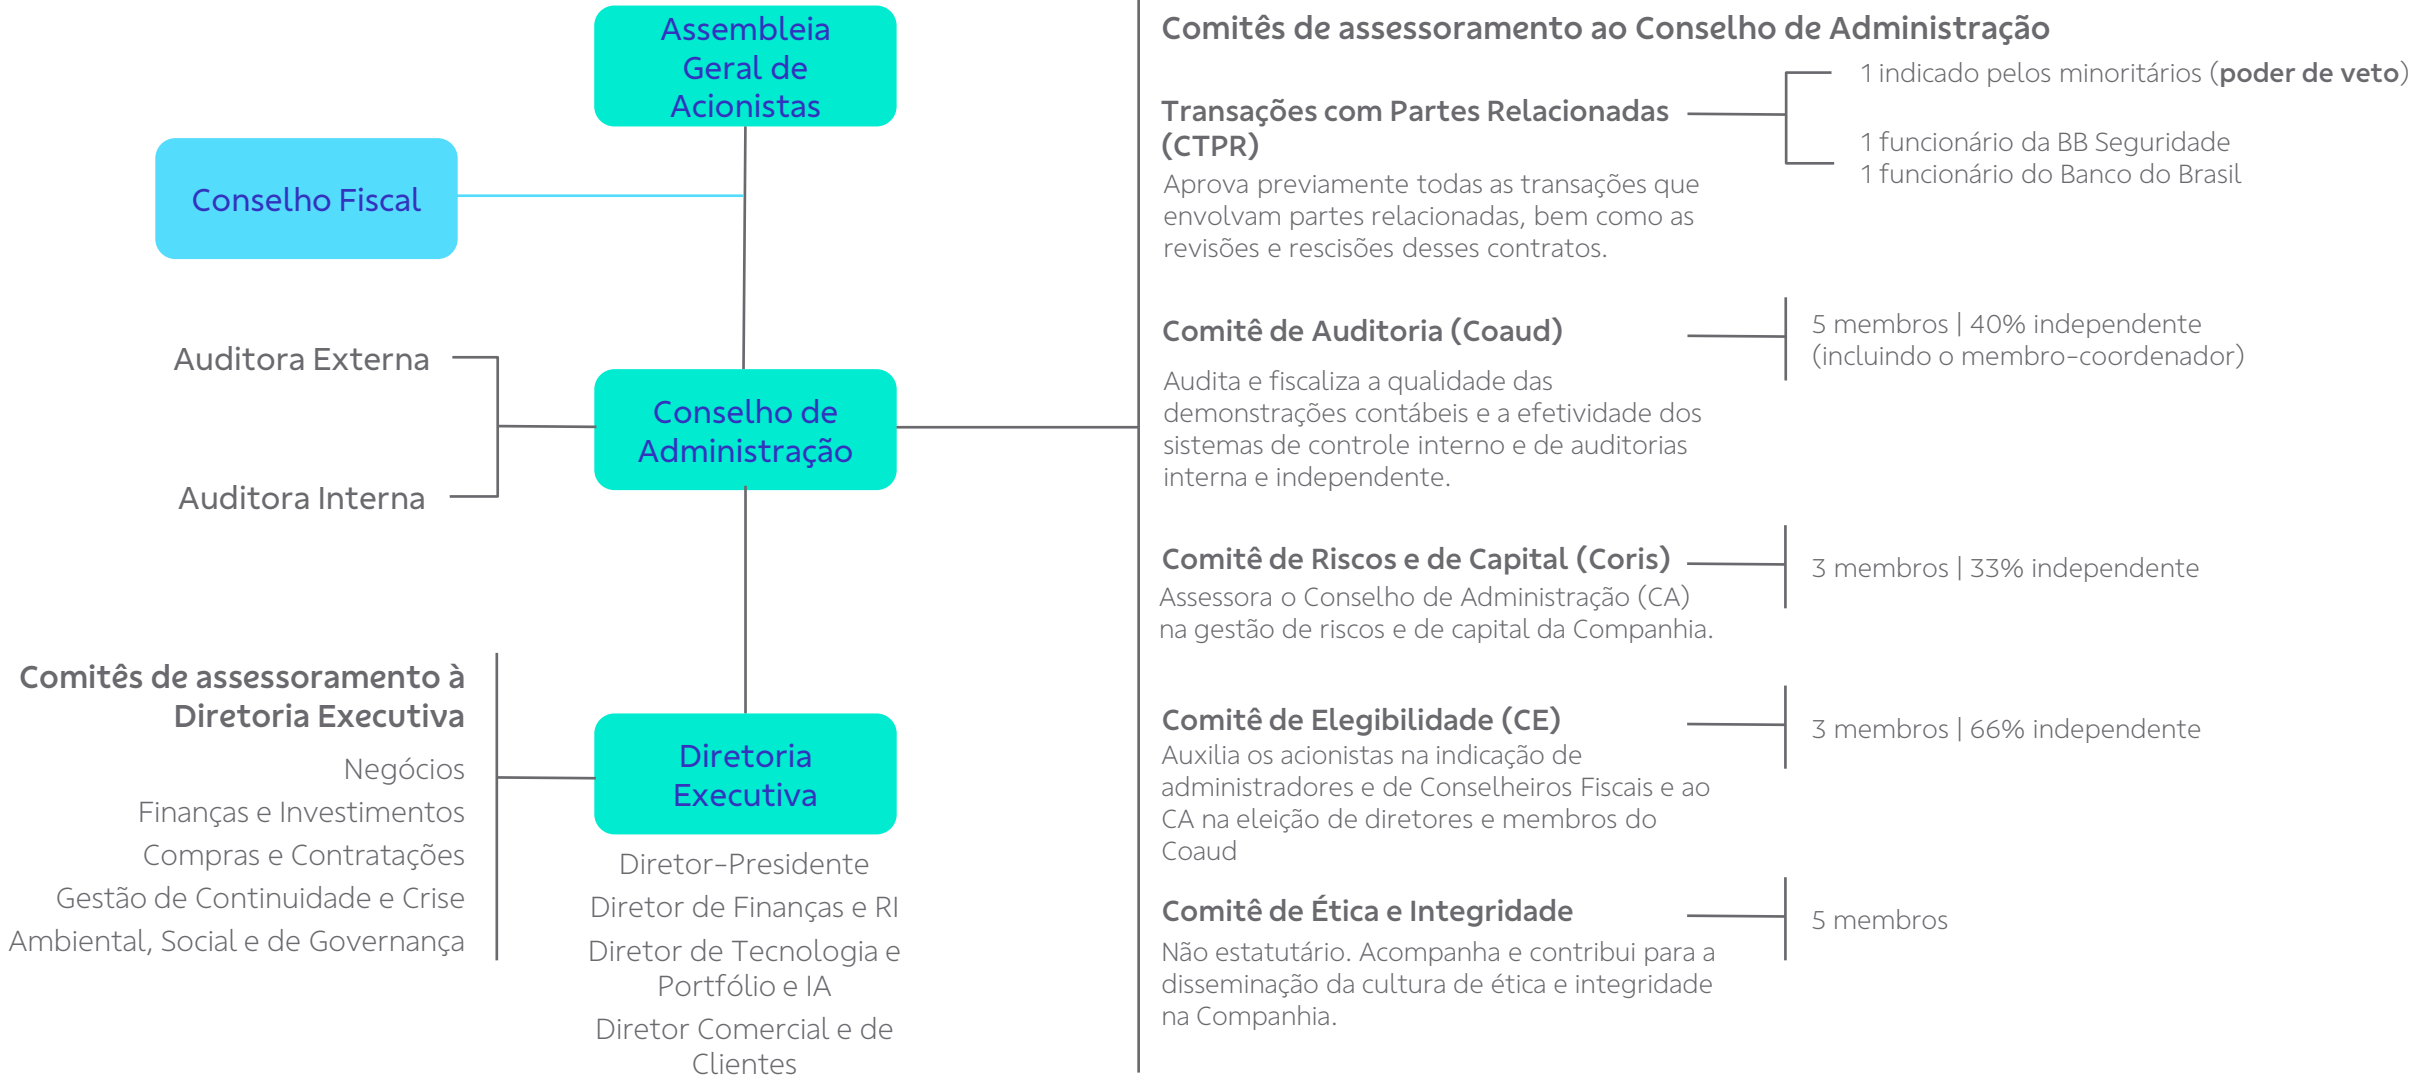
Assembleia Geral de Acionistas

Conselho Fiscal

Auditora Externa

Auditora Interna

Conselho de Administração

Comitês de assessoramento à Diretoria Executiva

Negócios
Finanças e Investimentos
Compras e Contratações
Gestão de Continuidade e Crise
Ambiental, Social e de Governança

Diretoria Executiva

Diretor-Presidente
Diretor de Finanças e RI
Diretor de Tecnologia e Portfólio e IA
Diretor Comercial e de Clientes

Comitês de assessoramento ao Conselho de Administração

Transações com Partes Relacionadas (CTPR)
Aprova previamente todas as transações que envolvam partes relacionadas, bem como as revisões e rescisões desses contratos.

1 indicado pelos minoritários (**poder de veto**)
1 funcionário da BB Seguridade
1 funcionário do Banco do Brasil

Comitê de Auditoria (Coaud)
Audita e fiscaliza a qualidade das demonstrações contábeis e a efetividade dos sistemas de controle interno e de auditorias interna e independente.

5 membros | 40% independente (incluindo o membro-coordenador)

Comitê de Riscos e de Capital (Coris)
Assessora o Conselho de Administração (CA) na gestão de riscos e de capital da Companhia.

3 membros | 33% independente

Comitê de Elegibilidade (CE)
Auxilia os acionistas na indicação de administradores e de Conselheiros Fiscais e ao CA na eleição de diretores e membros do Coaud

3 membros | 66% independente

Comitê de Ética e Integridade
Não estatutário. Acompanha e contribui para a disseminação da cultura de ética e integridade na Companhia.

5 membros